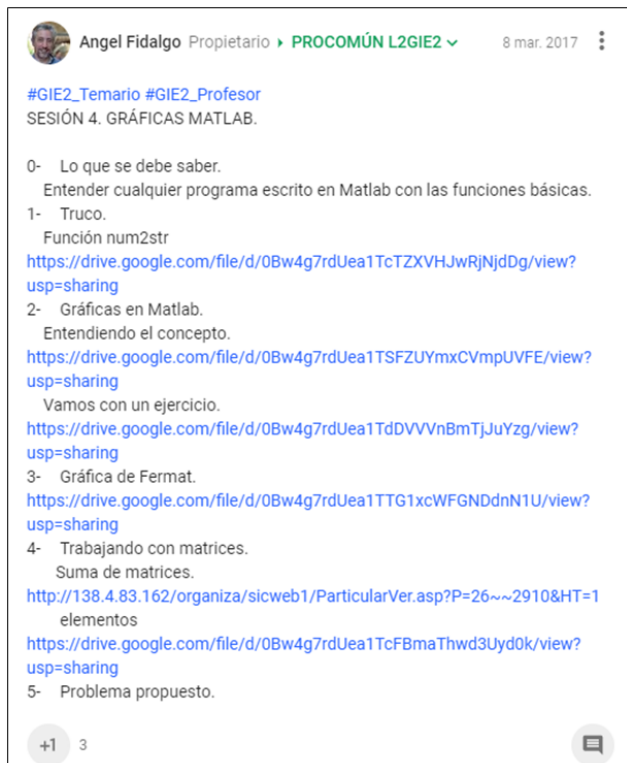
Angel Fidalgo Propietario ▸ PROCOMÚN L2GIE2 ⌄ 8 mar. 2017

#GIE2_Temario #GIE2_Profesor
SESIÓN 4. GRÁFICAS MATLAB.

0- Lo que se debe saber.
Entender cualquier programa escrito en Matlab con las funciones básicas.
1- Truco.
Función num2str
https://drive.google.com/file/d/0Bw4g7rdUea1TcTZXVHJwRjNjdDg/view?usp=sharing
2- Gráficas en Matlab.
Entendiendo el concepto.
https://drive.google.com/file/d/0Bw4g7rdUea1TSFZUYmxCVmpUVFE/view?usp=sharing
Vamos con un ejercicio.
https://drive.google.com/file/d/0Bw4g7rdUea1TdDVVVnBmTjJuYzg/view?usp=sharing
3- Gráfica de Fermat.
https://drive.google.com/file/d/0Bw4g7rdUea1TTG1xcWFGNDdnN1U/view?usp=sharing
4- Trabajando con matrices.
Suma de matrices.
http://138.4.83.162/organiza/sicweb1/ParticularVer.asp?P=26~~2910&HT=1
elementos
https://drive.google.com/file/d/0Bw4g7rdUea1TcFBmaThwd3Uyd0k/view?usp=sharing
5- Problema propuesto.

+1 3